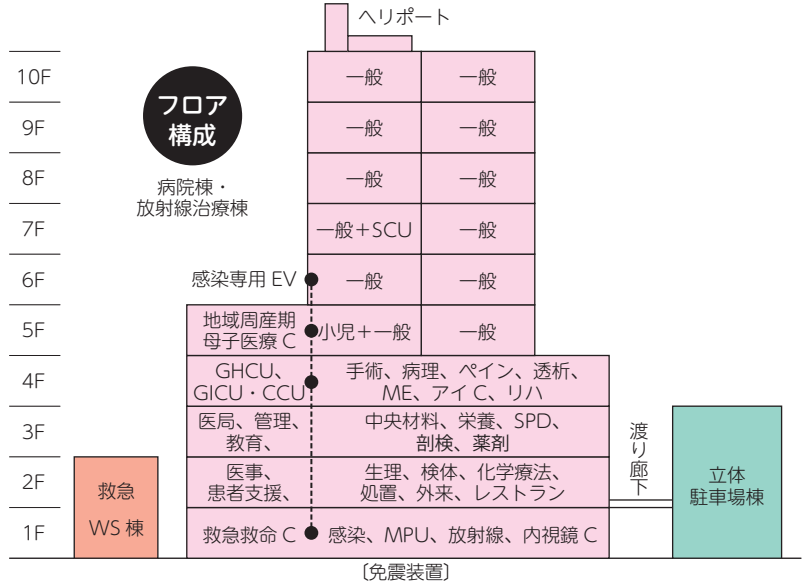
ヘリポート

フロア構成

病院棟・放射線治療棟

10F
9F
8F
7F
6F
5F
4F
3F
2F
1F

一般 一般
一般 一般
一般 一般
一般＋SCU 一般
感染専用 EV 一般 一般
地域周産期母子医療 C 小児＋一般 一般
GHCU、GICU・CCU 手術、病理、ペイン、透析、ME、アイ C、リハ
医局、管理、教育、 中央材料、栄養、SPD、剖検、薬剤
医事、患者支援、 生理、検体、化学療法、処置、外来、レストラン
救急救命 C 感染、MPU、放射線、内視鏡 C

救急 WS 棟

渡り廊下

立体駐車場棟

〔免震装置〕